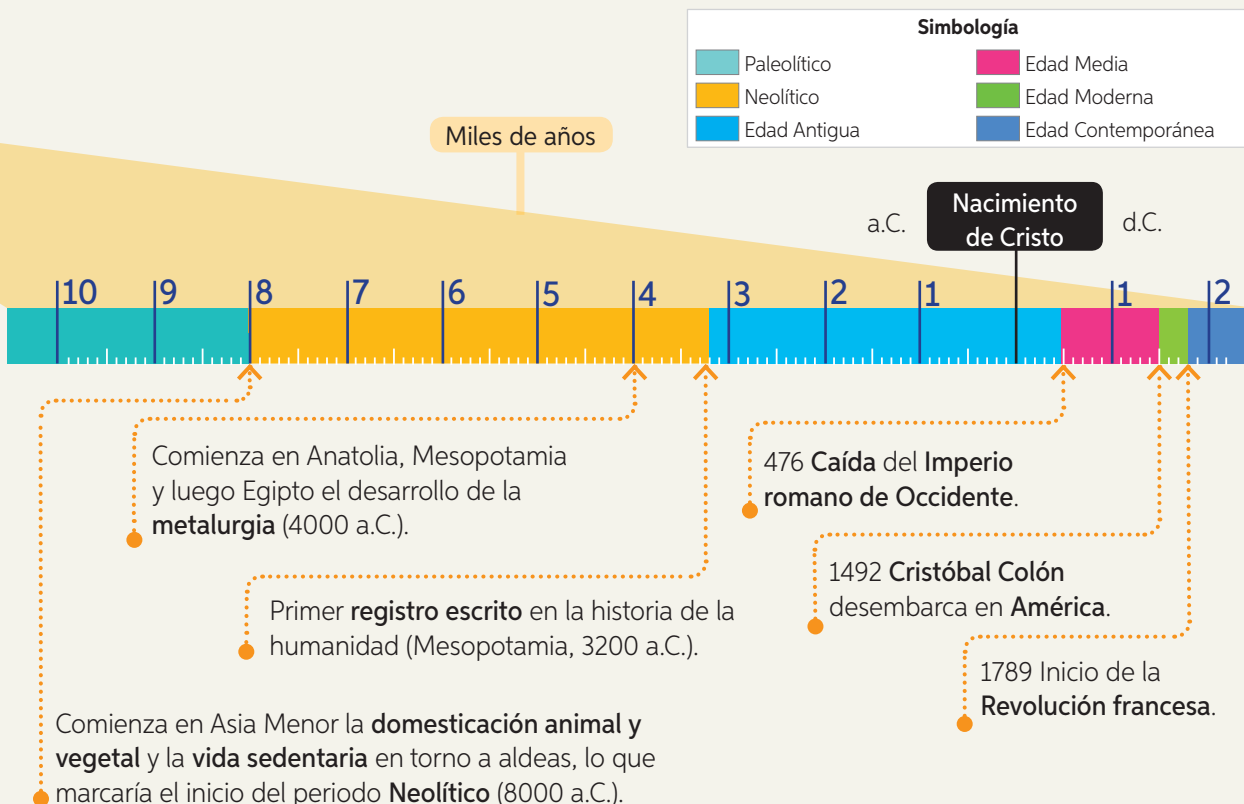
Simbología

Paleolítico
Neolítico
Edad Antigua
Edad Media
Edad Moderna
Edad Contemporánea

Miles de años

a.C.

Nacimiento de Cristo

d.C.

10 9 8 7 6 5 4 3 2 1 1 2

Comienza en Anatolia, Mesopotamia y luego Egipto el desarrollo de la metalurgia (4000 a.C.).

Primer registro escrito en la historia de la humanidad (Mesopotamia, 3200 a.C.).

Comienza en Asia Menor la domesticación animal y vegetal y la vida sedentaria en torno a aldeas, lo que marcaría el inicio del periodo Neolítico (8000 a.C.).

476 Caída del Imperio romano de Occidente.

1492 Cristóbal Colón desembarca en América.

1789 Inicio de la Revolución francesa.